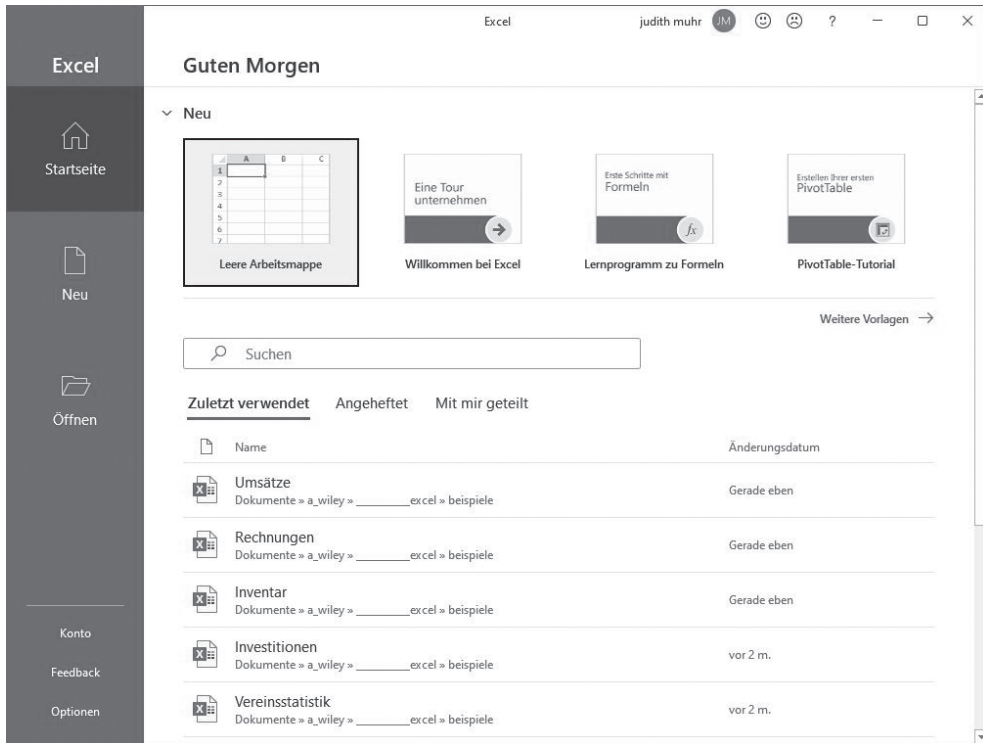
Excel

judith muhr JM ? — □ ×

Excel

Startseite

Neu

Öffnen

Konto

Feedback

Optionen

Guten Morgen

Neu

| | A | B | C |
|---|---|---|---|
| 1 | | | |
| 2 | | | |
| 3 | | | |
| 4 | | | |
| 5 | | | |
| 6 | | | |
| 7 | | | |

Leere Arbeitsmappe

Eine Tour unternehmen

Willkommen bei Excel

Erste Schritte mit Formeln

$fx$

Lernprogramm zu Formeln

Erstellen Ihrer ersten PivotTable

PivotTable-Tutorial

Weitere Vorlagen →

Suchen

Zuletzt verwendet Angeheftet Mit mir geteilt

| | Name | Änderungsdatum |
|---|---|---|
| | Umsätze<br>Dokumente » a_wiley » ________excel » beispiele | Gerade eben |
| | Rechnungen<br>Dokumente » a_wiley » ________excel » beispiele | Gerade eben |
| | Inventar<br>Dokumente » a_wiley » ________excel » beispiele | Gerade eben |
| | Investitionen<br>Dokumente » a_wiley » ________excel » beispiele | vor 2 m. |
| | Vereinsstatistik<br>Dokumente » a_wiley » ________excel » beispiele | vor 2 m. |